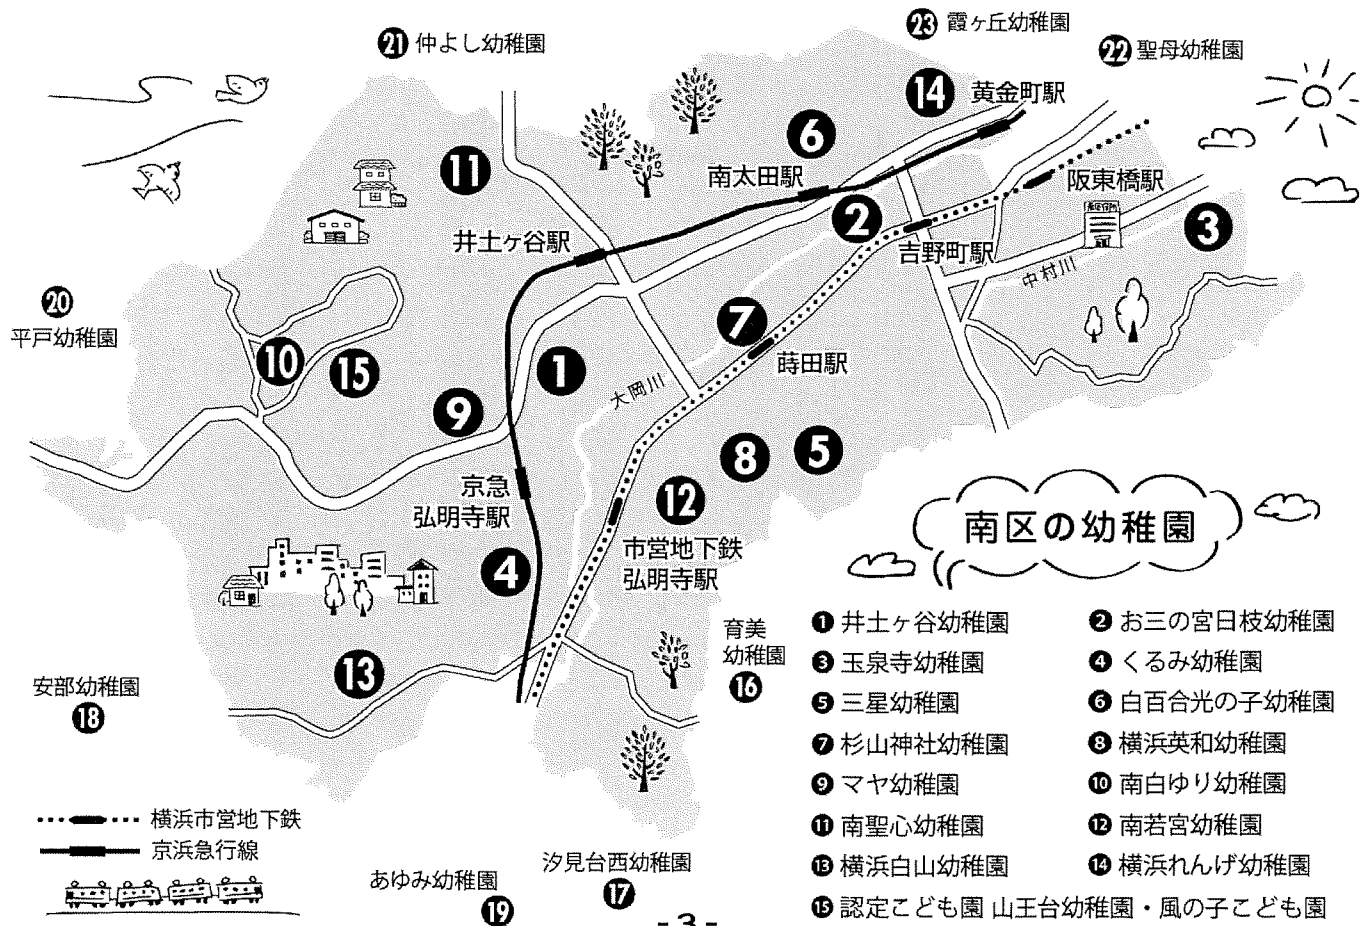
㉑ 仲よし幼稚園

㉓ 霞ヶ丘幼稚園

㉒ 聖母幼稚園

⑭ 黄金町駅

⑥

⑪

南太田駅

阪東橋駅

井土ヶ谷駅

②

吉野町駅

③

中村川

⑳ 平戸幼稚園

⑦

⑩ ⑮

①

蒔田駅

大岡川

⑨

⑧ ⑤

京急 弘明寺駅

⑫

南区の幼稚園

市営地下鉄 弘明寺駅

④

育美幼稚園 ⑯

⑬

安部幼稚園 ⑱

① 井土ヶ谷幼稚園
② お三の宮日枝幼稚園
③ 玉泉寺幼稚園
④ くるみ幼稚園
⑤ 三星幼稚園
⑥ 白百合光の子幼稚園
⑦ 杉山神社幼稚園
⑧ 横浜英和幼稚園
⑨ マヤ幼稚園
⑩ 南白ゆり幼稚園
⑪ 南聖心幼稚園
⑫ 南若宮幼稚園
⑬ 横浜白山幼稚園
⑭ 横浜れんげ幼稚園
⑮ 認定こども園 山王台幼稚園・風の子こども園

横浜市営地下鉄
京浜急行線

あゆみ幼稚園 ⑲

汐見台西幼稚園 ⑰

- 3 -